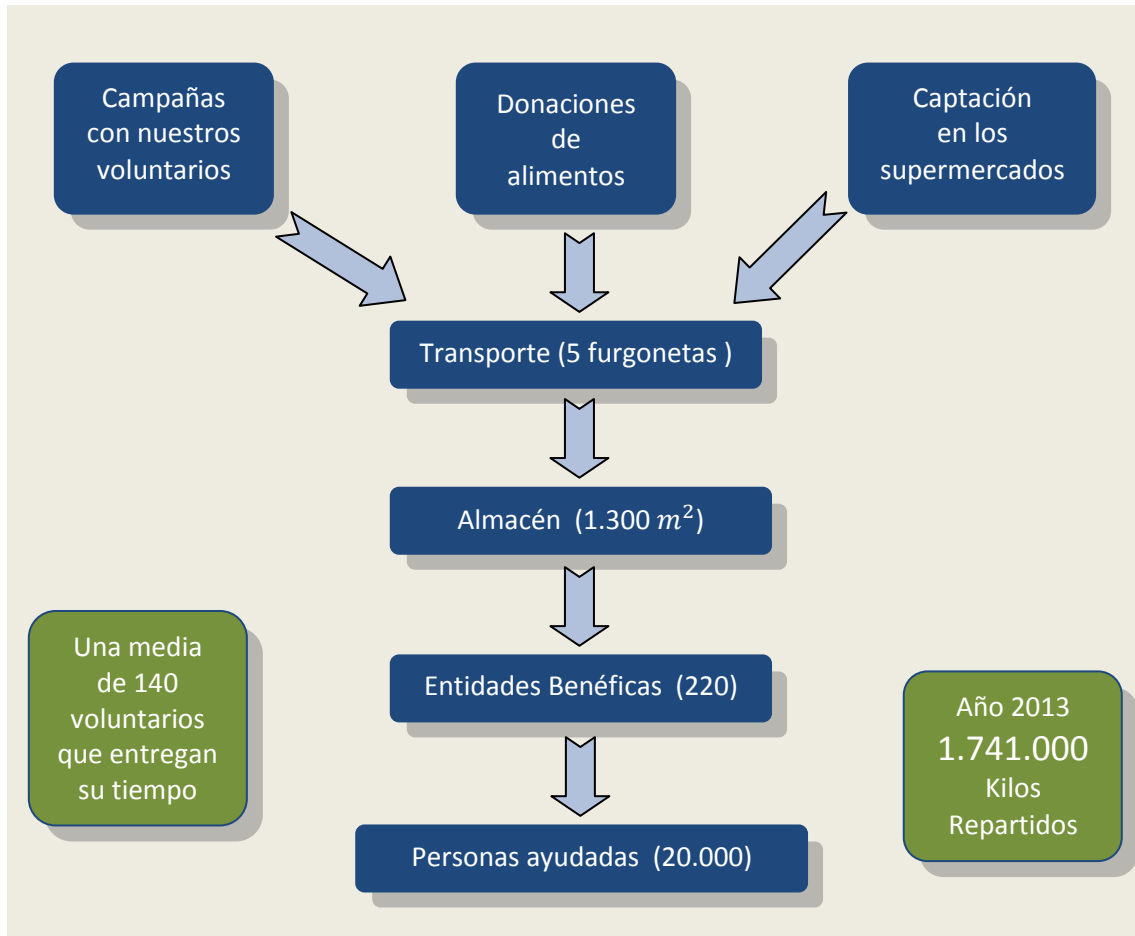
Campañas con nuestros voluntarios

Donaciones de alimentos

Captación en los supermercados

Transporte (5 furgonetas )

Almacén (1.300 $m^2$)

Entidades Benéficas (220)

Personas ayudadas (20.000)

Una media de 140 voluntarios que entregan su tiempo

Año 2013
1.741.000
Kilos
Repartidos